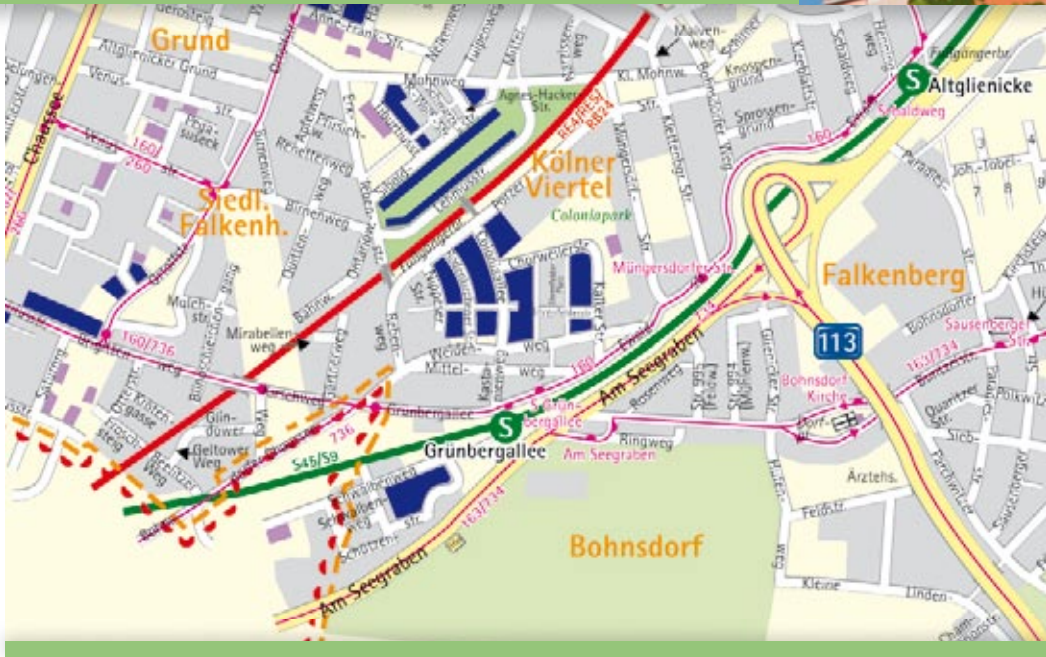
Grund
Altglienicker Grund
Venus
Chaussee
Anne-Frank-Str.
Mohnweg
Agnes-Hacker-Str.
Malvenweg
Kl. Mohnw.
Knospengrund
Sprossengrund
Fußgängerbr.
Altglienicke
Schildweg
160
160/260
Siedl. Falkenh.
Kölner Viertel
Colonia­park
RE/RB22 RB24
Falkenberg
Müngersdorfer Str.
Joh.-Tobei-Str.
Mulchstr.
Mirabellenweg
160/736
Weidenweg
Mittelweg
Grünbergallee
S Grünbergallee
Am Seegraben
Bohnsdorf Kirche
113
Sausenberger Str.
163/734
Bohnsdorfer Weg
Glindower Weg
Geltower Weg
Beelitzer Weg
736
S45/S9
Grünbergallee
Ringweg
Am Seegraben
Rosenweg
Ärztehs.
Schwalbenweg
Schlehenweg
Schotten-Str.
163/734
Bohnsdorf
Am Seegraben
Feldstr.
Kleine
Linden-